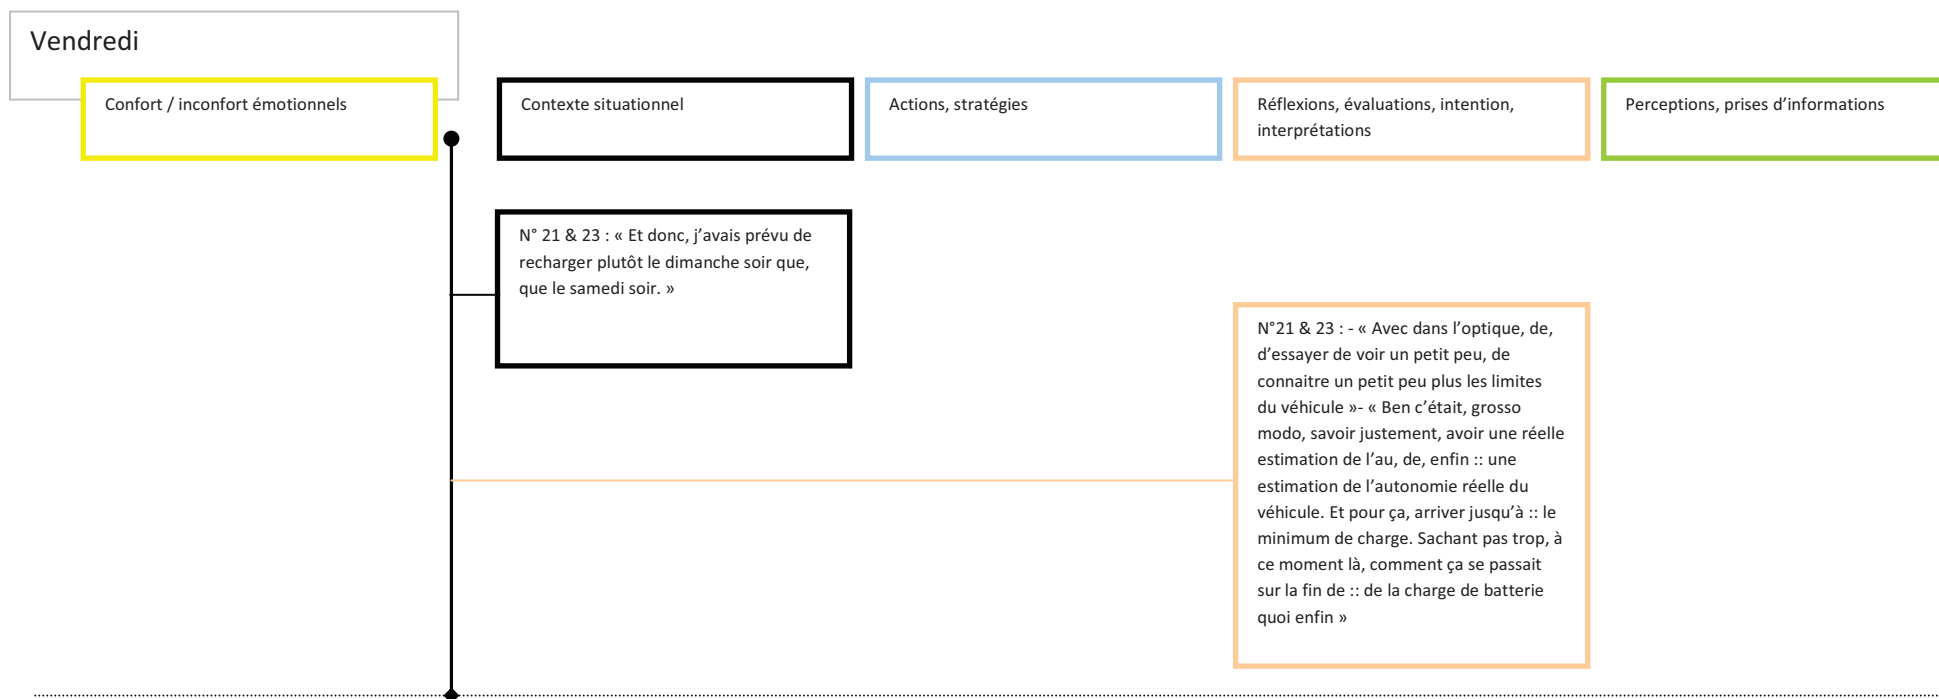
Vendredi

Confort / inconfort émotionnels

Contexte situationnel

Actions, stratégies

Réflexions, évaluations, intention, interprétations

Perceptions, prises d'informations

N° 21 & 23 : « Et donc, j'avais prévu de recharger plutôt le dimanche soir que, que le samedi soir. »

N°21 & 23 : - « Avec dans l'optique, de, d'essayer de voir un petit peu, de connaitre un petit peu plus les limites du véhicule »- « Ben c'était, grosso modo, savoir justement, avoir une réelle estimation de l'au, de, enfin :: une estimation de l'autonomie réelle du véhicule. Et pour ça, arriver jusqu'à :: le minimum de charge. Sachant pas trop, à ce moment là, comment ça se passait sur la fin de :: de la charge de batterie quoi enfin »